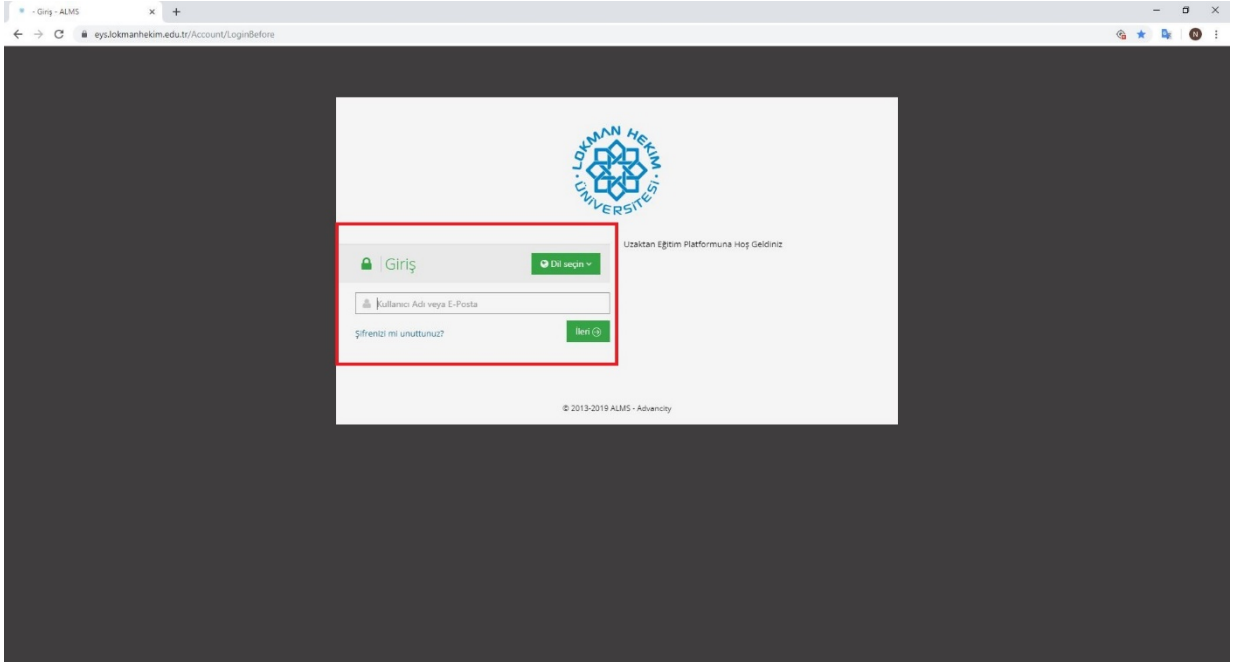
- Giriş - ALMS
eys.lokmanhekim.edu.tr/Account/LoginBefore

LOKMAN HEKİM ÜNİVERSİTESİ

Giriş
Dil seçin

Kullanıcı Adı veya E-Posta

Şifrenizi mi unuttunuz?
İleri

Uzaktan Eğitim Platformuna Hoş Geldiniz

© 2013-2019 ALMS - Advancity